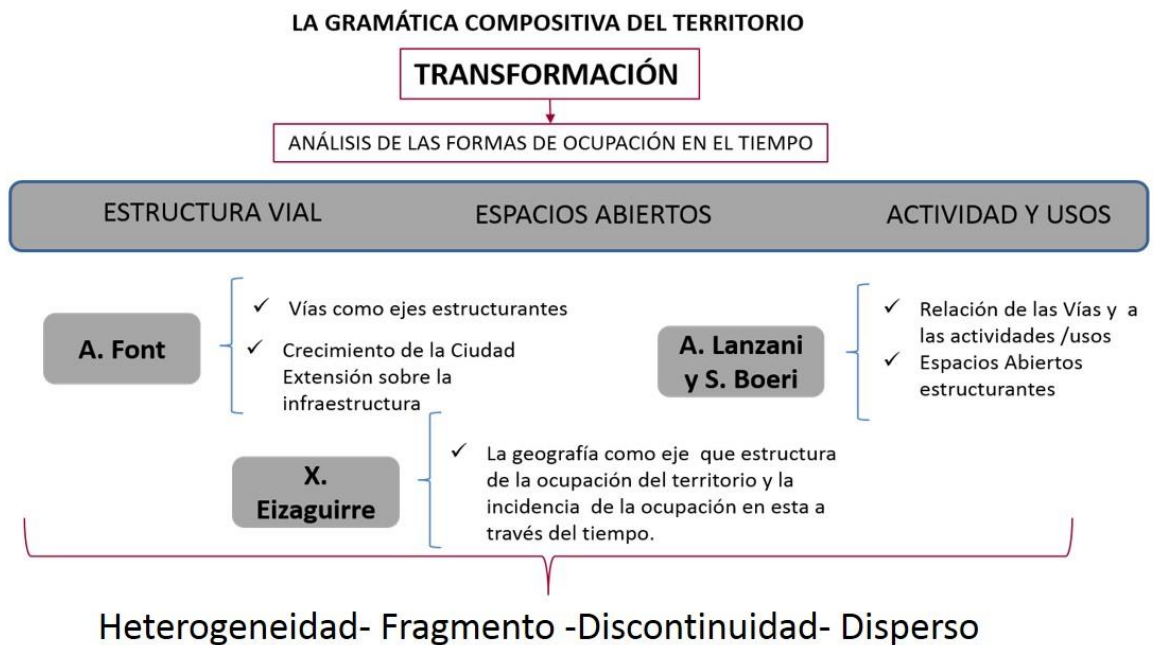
LA GRAMÁTICA COMPOSITIVA DEL TERRITORIO

TRANSFORMACIÓN

ANÁLISIS DE LAS FORMAS DE OCUPACIÓN EN EL TIEMPO

ESTRUCTURA VIAL ESPACIOS ABIERTOS ACTIVIDAD Y USOS

A. Font

✓ Vías como ejes estructurantes
✓ Crecimiento de la Ciudad Extensión sobre la infraestructura

A. Lanzani y S. Boeri

✓ Relación de las Vías y a las actividades /usos
✓ Espacios Abiertos estructurantes

X. Eizaguirre

✓ La geografía como eje que estructura de la ocupación del territorio y la incidencia de la ocupación en esta a través del tiempo.

Heterogeneidad- Fragmento -Discontinuidad- Disperso